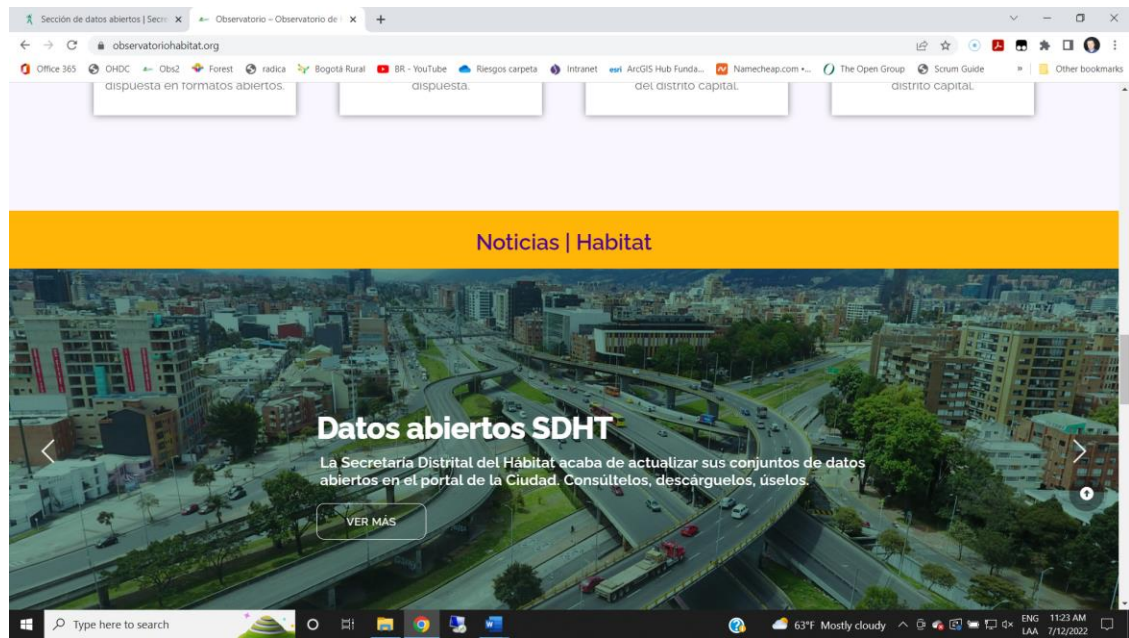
Sección de datos abiertos | Secre ×
Observatorio – Observatorio de ×
+

observatoriohabitat.org

Office 365 OHDC Obs2 Forest radica Bogotá Rural BR - YouTube Riesgos carpeta Intranet ArcGIS Hub Funda... Namecheap.com •... The Open Group Scrum Guide » Other bookmarks

dispuesta en formatos abiertos.
dispuesta.
del distrito capital.
distrito capital.

Noticias | Habitat

Datos abiertos SDHT

La Secretaría Distrital del Hábitat acaba de actualizar sus conjuntos de datos abiertos en el portal de la Ciudad. Consúltelos, descárguelos, úselos.

VER MÁS

Type here to search
63°F Mostly cloudy
ENG LAA 11:23 AM 7/12/2022